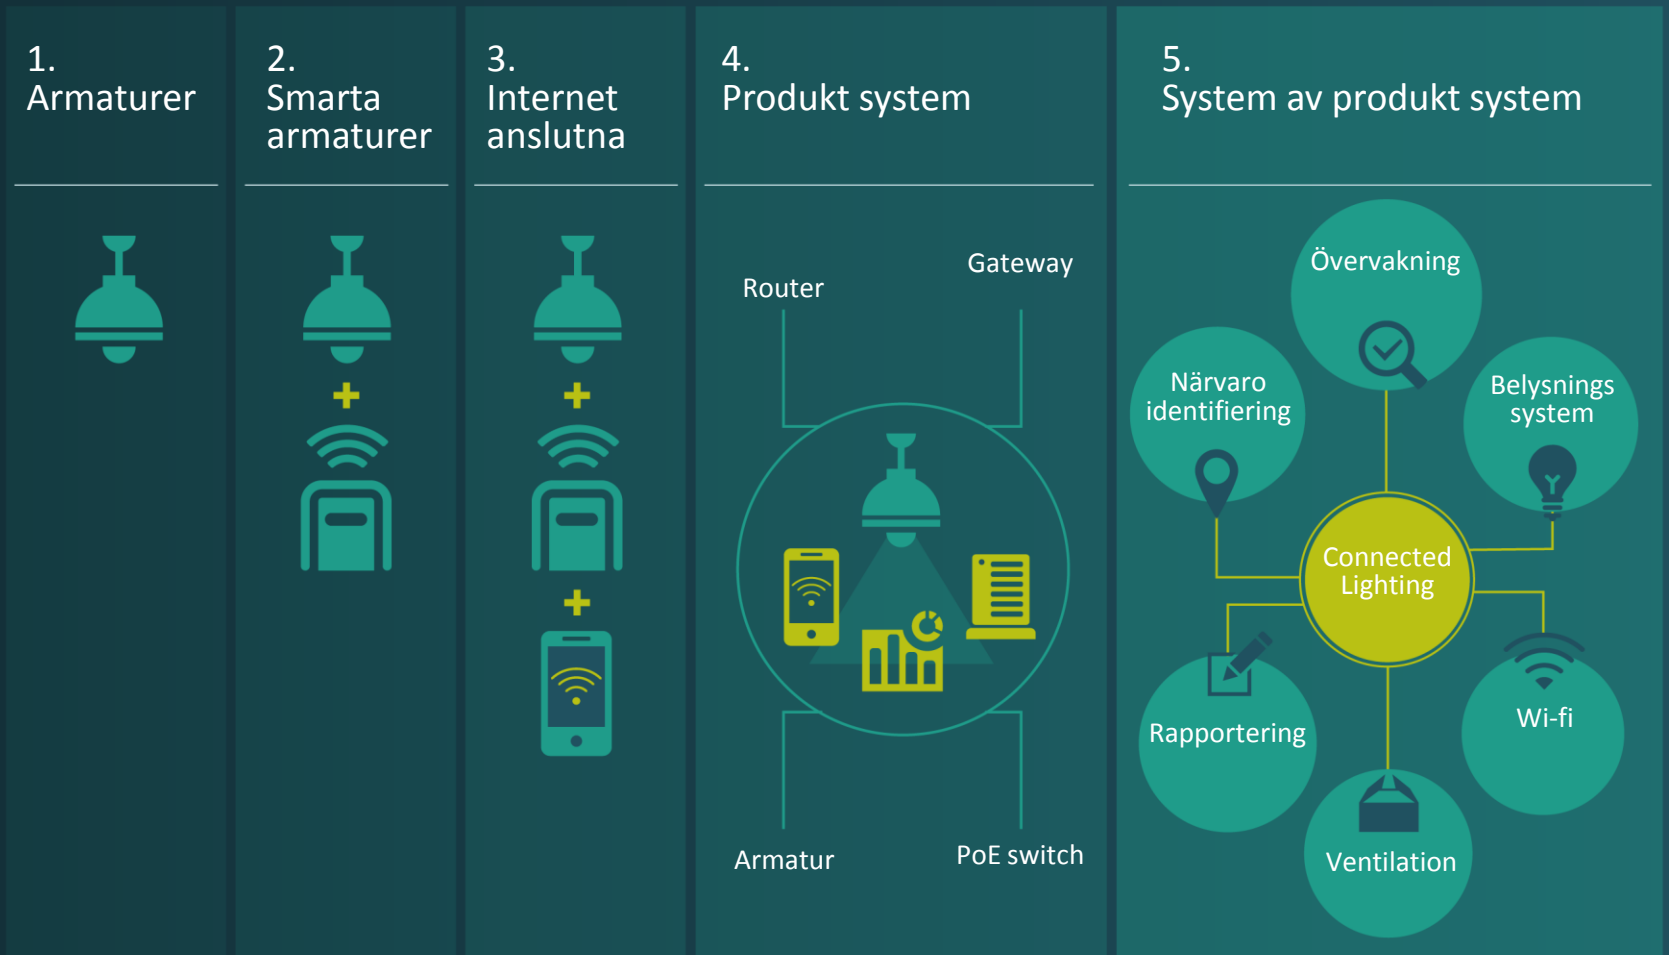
1.
Armaturer

2.
Smarta armaturer

3.
Internet anslutna

4.
Produkt system

Router

Gateway

Armatur

PoE switch

5.
System av produkt system

Övervakning

Närvaro identifiering

Belysnings system

Connected Lighting

Rapportering

Wi-fi

Ventilation